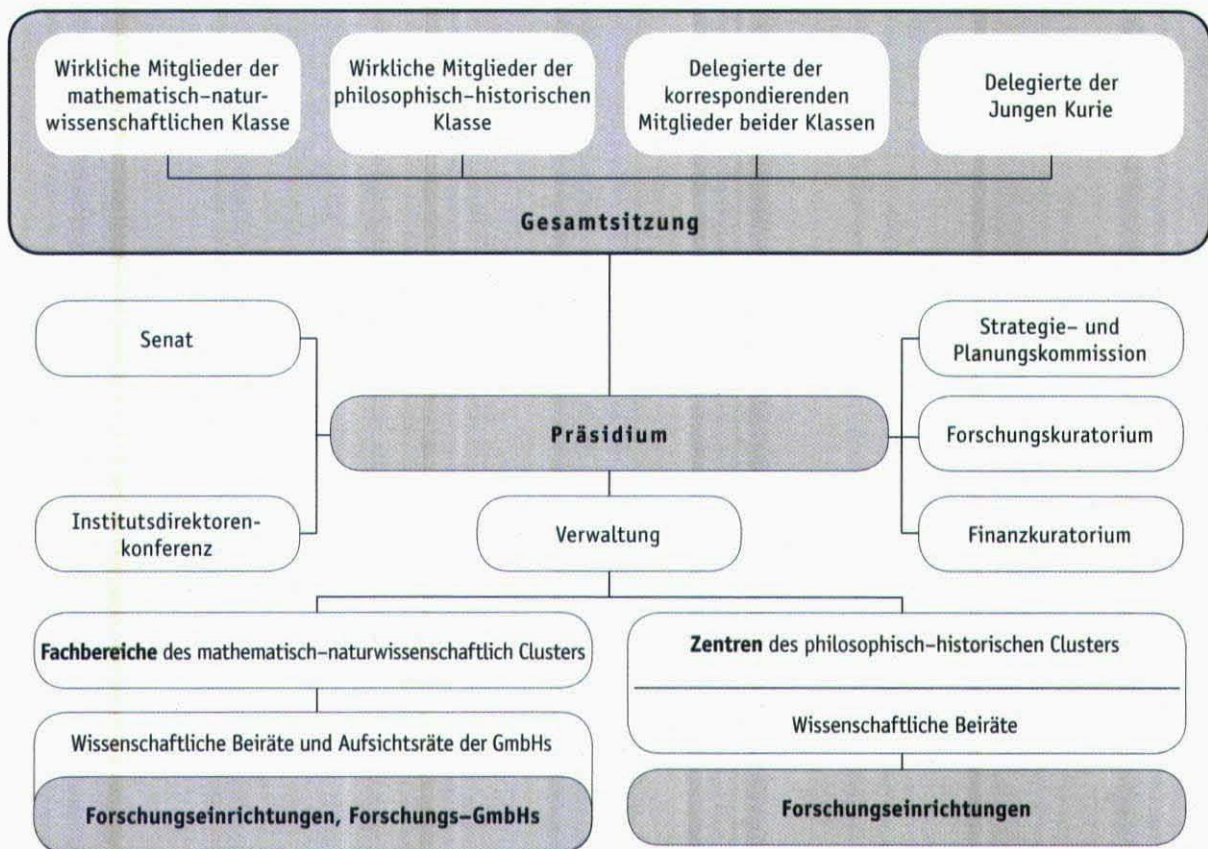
Wirkliche Mitglieder der mathematisch-naturwissenschaftlichen Klasse

Wirkliche Mitglieder der philosophisch-historischen Klasse

Delegierte der korrespondierenden Mitglieder beider Klassen

Delegierte der Jungen Kurie

Gesamtsitzung

Senat

Strategie- und Planungskommission

Präsidium

Forschungskuratorium

Institutsdirektorenkonferenz

Verwaltung

Finanzkuratorium

Fachbereiche des mathematisch-naturwissenschaftlich Clusters

Wissenschaftliche Beiräte und Aufsichtsräte der GmbHs

Forschungseinrichtungen, Forschungs-GmbHs

Zentren des philosophisch-historischen Clusters

Wissenschaftliche Beiräte

Forschungseinrichtungen